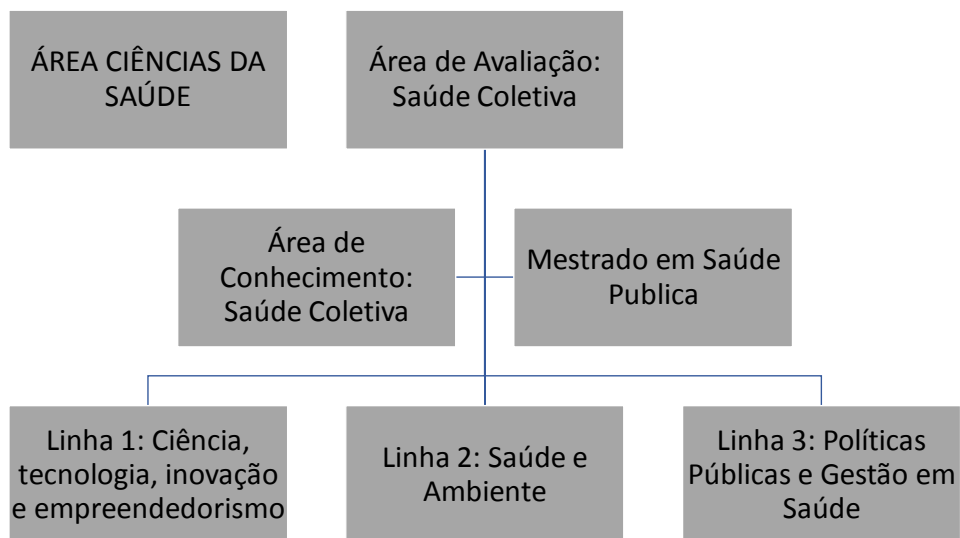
ÁREA CIÊNCIAS DA SAÚDE

Área de Avaliação: Saúde Coletiva

Área de Conhecimento: Saúde Coletiva

Mestrado em Saúde Publica

Linha 1: Ciência, tecnologia, inovação e empreendedorismo

Linha 2: Saúde e Ambiente

Linha 3: Políticas Públicas e Gestão em Saúde